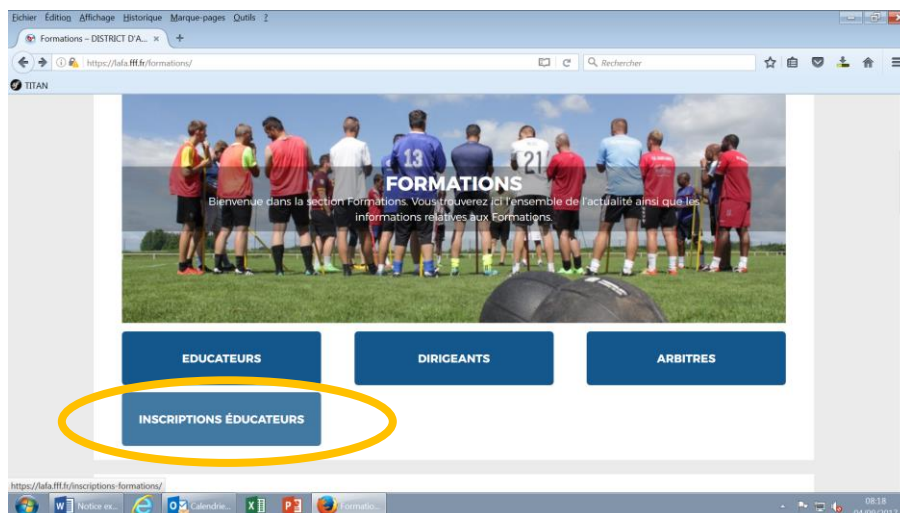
Fichier Édition Affichage Historique Marque-pages Outils ?

Formations – DISTRICT D'A... ×

https://lafa.fff.fr/formations/

Rechercher

TITAN

13 21

FORMATIONS

Bienvenue dans la section Formations. Vous trouverez ici l'ensemble de l'actualité ainsi que les informations relatives aux Formations.

EDUCATEURS

DIRIGEANTS

ARBITRES

INSCRIPTIONS ÉDUCATEURS

https://lafa.fff.fr/inscriptions-formations/

Notice ex...

Calendrie...

Formatio...

08:18

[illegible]